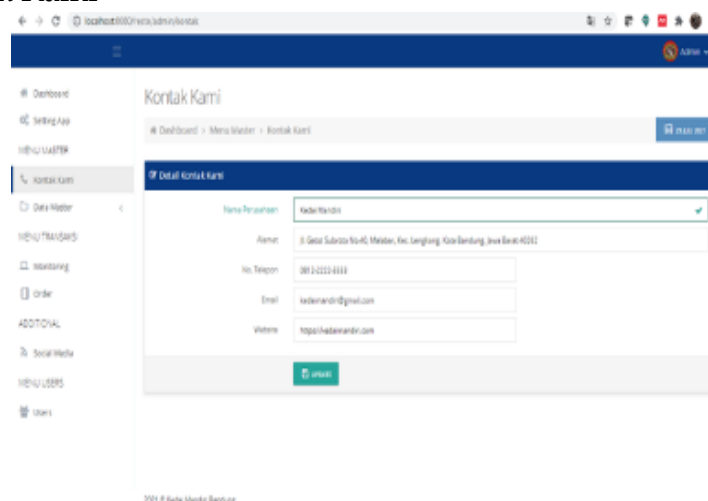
localhost:8000/vista/admin/kontak

Admin

Dashboard

Setting App

MENU MASTER

Kontak Kami

Data Master

MENU TRANSAKSI

Monitoring

Order

ADDITIONAL

Social Media

MENU USERS

Users

Kontak Kami

Dashboard > Menu Master > Kontak Kami

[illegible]

Detail Kontak Kami

Nama Perusahaan | Kedai Mandiri

Alamat | Jl. Gatot Subroto No.40, Melabar, Kec. Lengkong, Kota Bandung, Jawa Barat 40262

No. Telepon | 0812-2222-8888

Email | kedaimandiri@gmail.com

Website | https://kedaimandiri.com

UPDATE

2021 © Kedai Mandiri Bandung